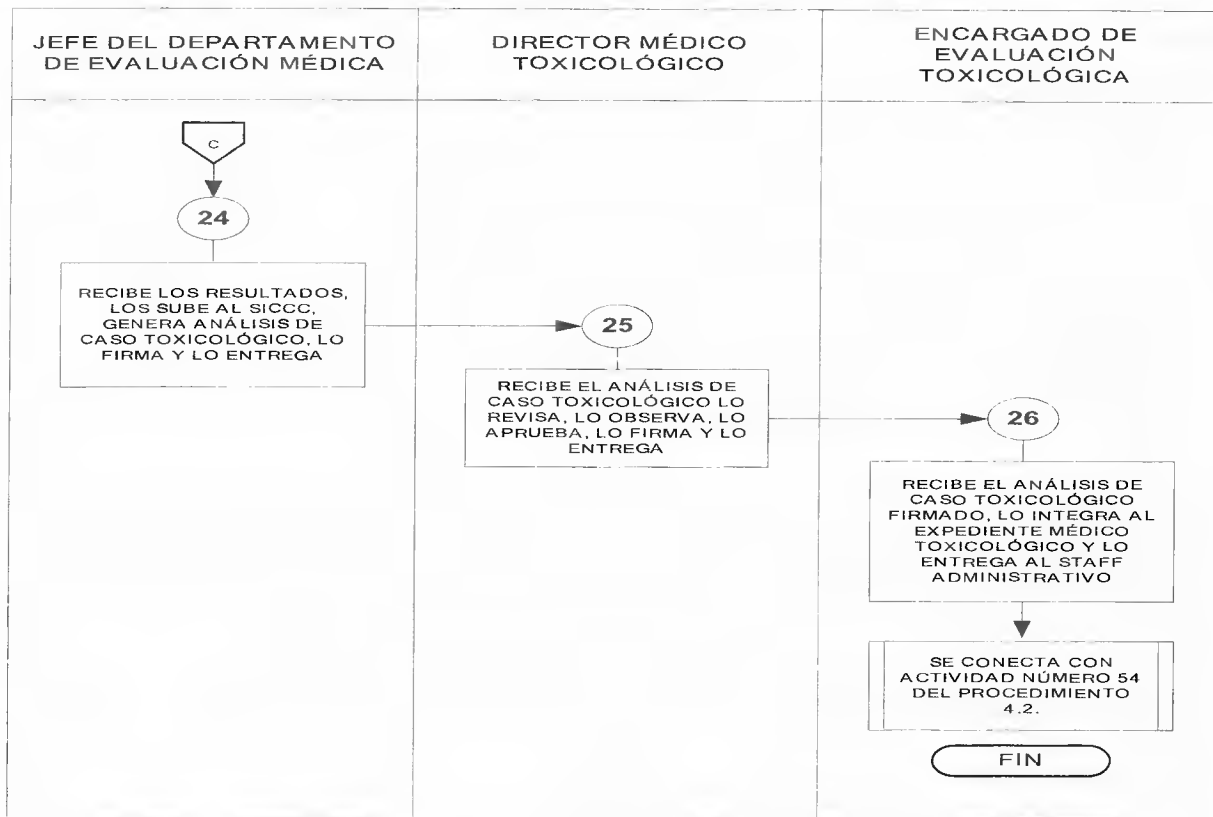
JEFE DEL DEPARTAMENTO DE EVALUACIÓN MÉDICA

DIRECTOR MÉDICO TOXICOLÓGICO

ENCARGADO DE EVALUACIÓN TOXICOLÓGICA

C

24

RECIBE LOS RESULTADOS, LOS SUBE AL SICCC, GENERA ANÁLISIS DE CASO TOXICOLÓGICO, LO FIRMA Y LO ENTREGA

25

RECIBE EL ANÁLISIS DE CASO TOXICOLÓGICO LO REVISA, LO OBSERVA, LO APRUEBA, LO FIRMA Y LO ENTREGA

26

RECIBE EL ANÁLISIS DE CASO TOXICOLÓGICO FIRMADO, LO INTEGRA AL EXPEDIENTE MÉDICO TOXICOLÓGICO Y LO ENTREGA AL STAFF ADMINISTRATIVO

SE CONECTA CON ACTIVIDAD NÚMERO 54 DEL PROCEDIMIENTO 4.2.

FIN